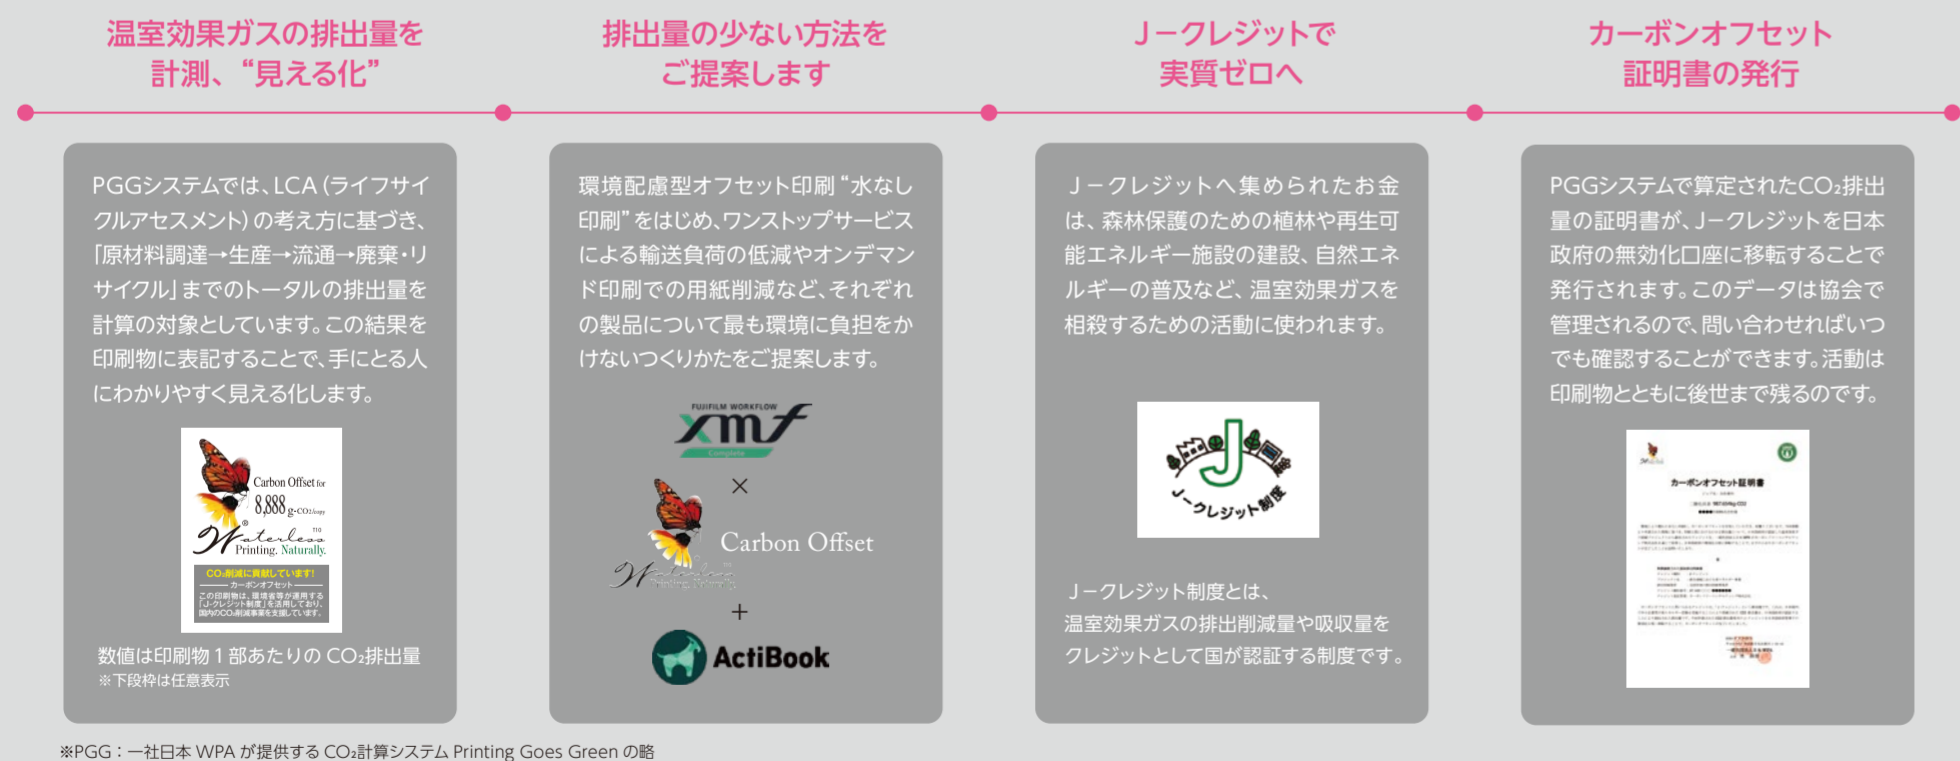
温室効果ガスの排出量を
計測、"見える化"

排出量の少ない方法を
ご提案します

Jークレジットで
実質ゼロへ

カーボンオフセット
証明書の発行

PGGシステムでは、LCA(ライフサイクルアセスメント)の考え方に基づき、「原材料調達→生産→流通→廃棄・リサイクル」までのトータルの排出量を計算の対象としています。この結果を印刷物に表記することで、手にとる人にわかりやすく見える化します。

Carbon Offset for
8,888 g-CO₂/copy
Waterless
Printing. Naturally.
CO₂削減に貢献しています!
カーボンオフセット
この印刷物は、環境省等が運用する「J-クレジット制度」を活用しており、国内のCO₂削減事業を支援しています。

数値は印刷物1部あたりの $CO_2$排出量
※下段枠は任意表示

環境配慮型オフセット印刷"水なし印刷"をはじめ、ワンストップサービスによる輸送負荷の低減やオンデマンド印刷での用紙削減など、それぞれの製品について最も環境に負担をかけないつくりかたをご提案します。

FUJIFILM WORKFLOW
xmf
Complete
×
Carbon Offset
Waterless
+
ActiBook

Jークレジットへ集められたお金は、森林保護のための植林や再生可能エネルギー施設の建設、自然エネルギーの普及など、温室効果ガスを相殺するための活動に使われます。

Jークレジット制度

Jークレジット制度とは、
温室効果ガスの排出削減量や吸収量をクレジットとして国が認証する制度です。

PGGシステムで算定された$CO_2$排出量の証明書が、Jークレジットを日本政府の無効化口座に移転することで発行されます。このデータは協会で管理されるので、問い合わせればいつでも確認することができます。活動は印刷物とともに後世まで残るのです。

カーボンオフセット証明書

※PGG:一社日本 WPA が提供する $CO_2$計算システム Printing Goes Green の略